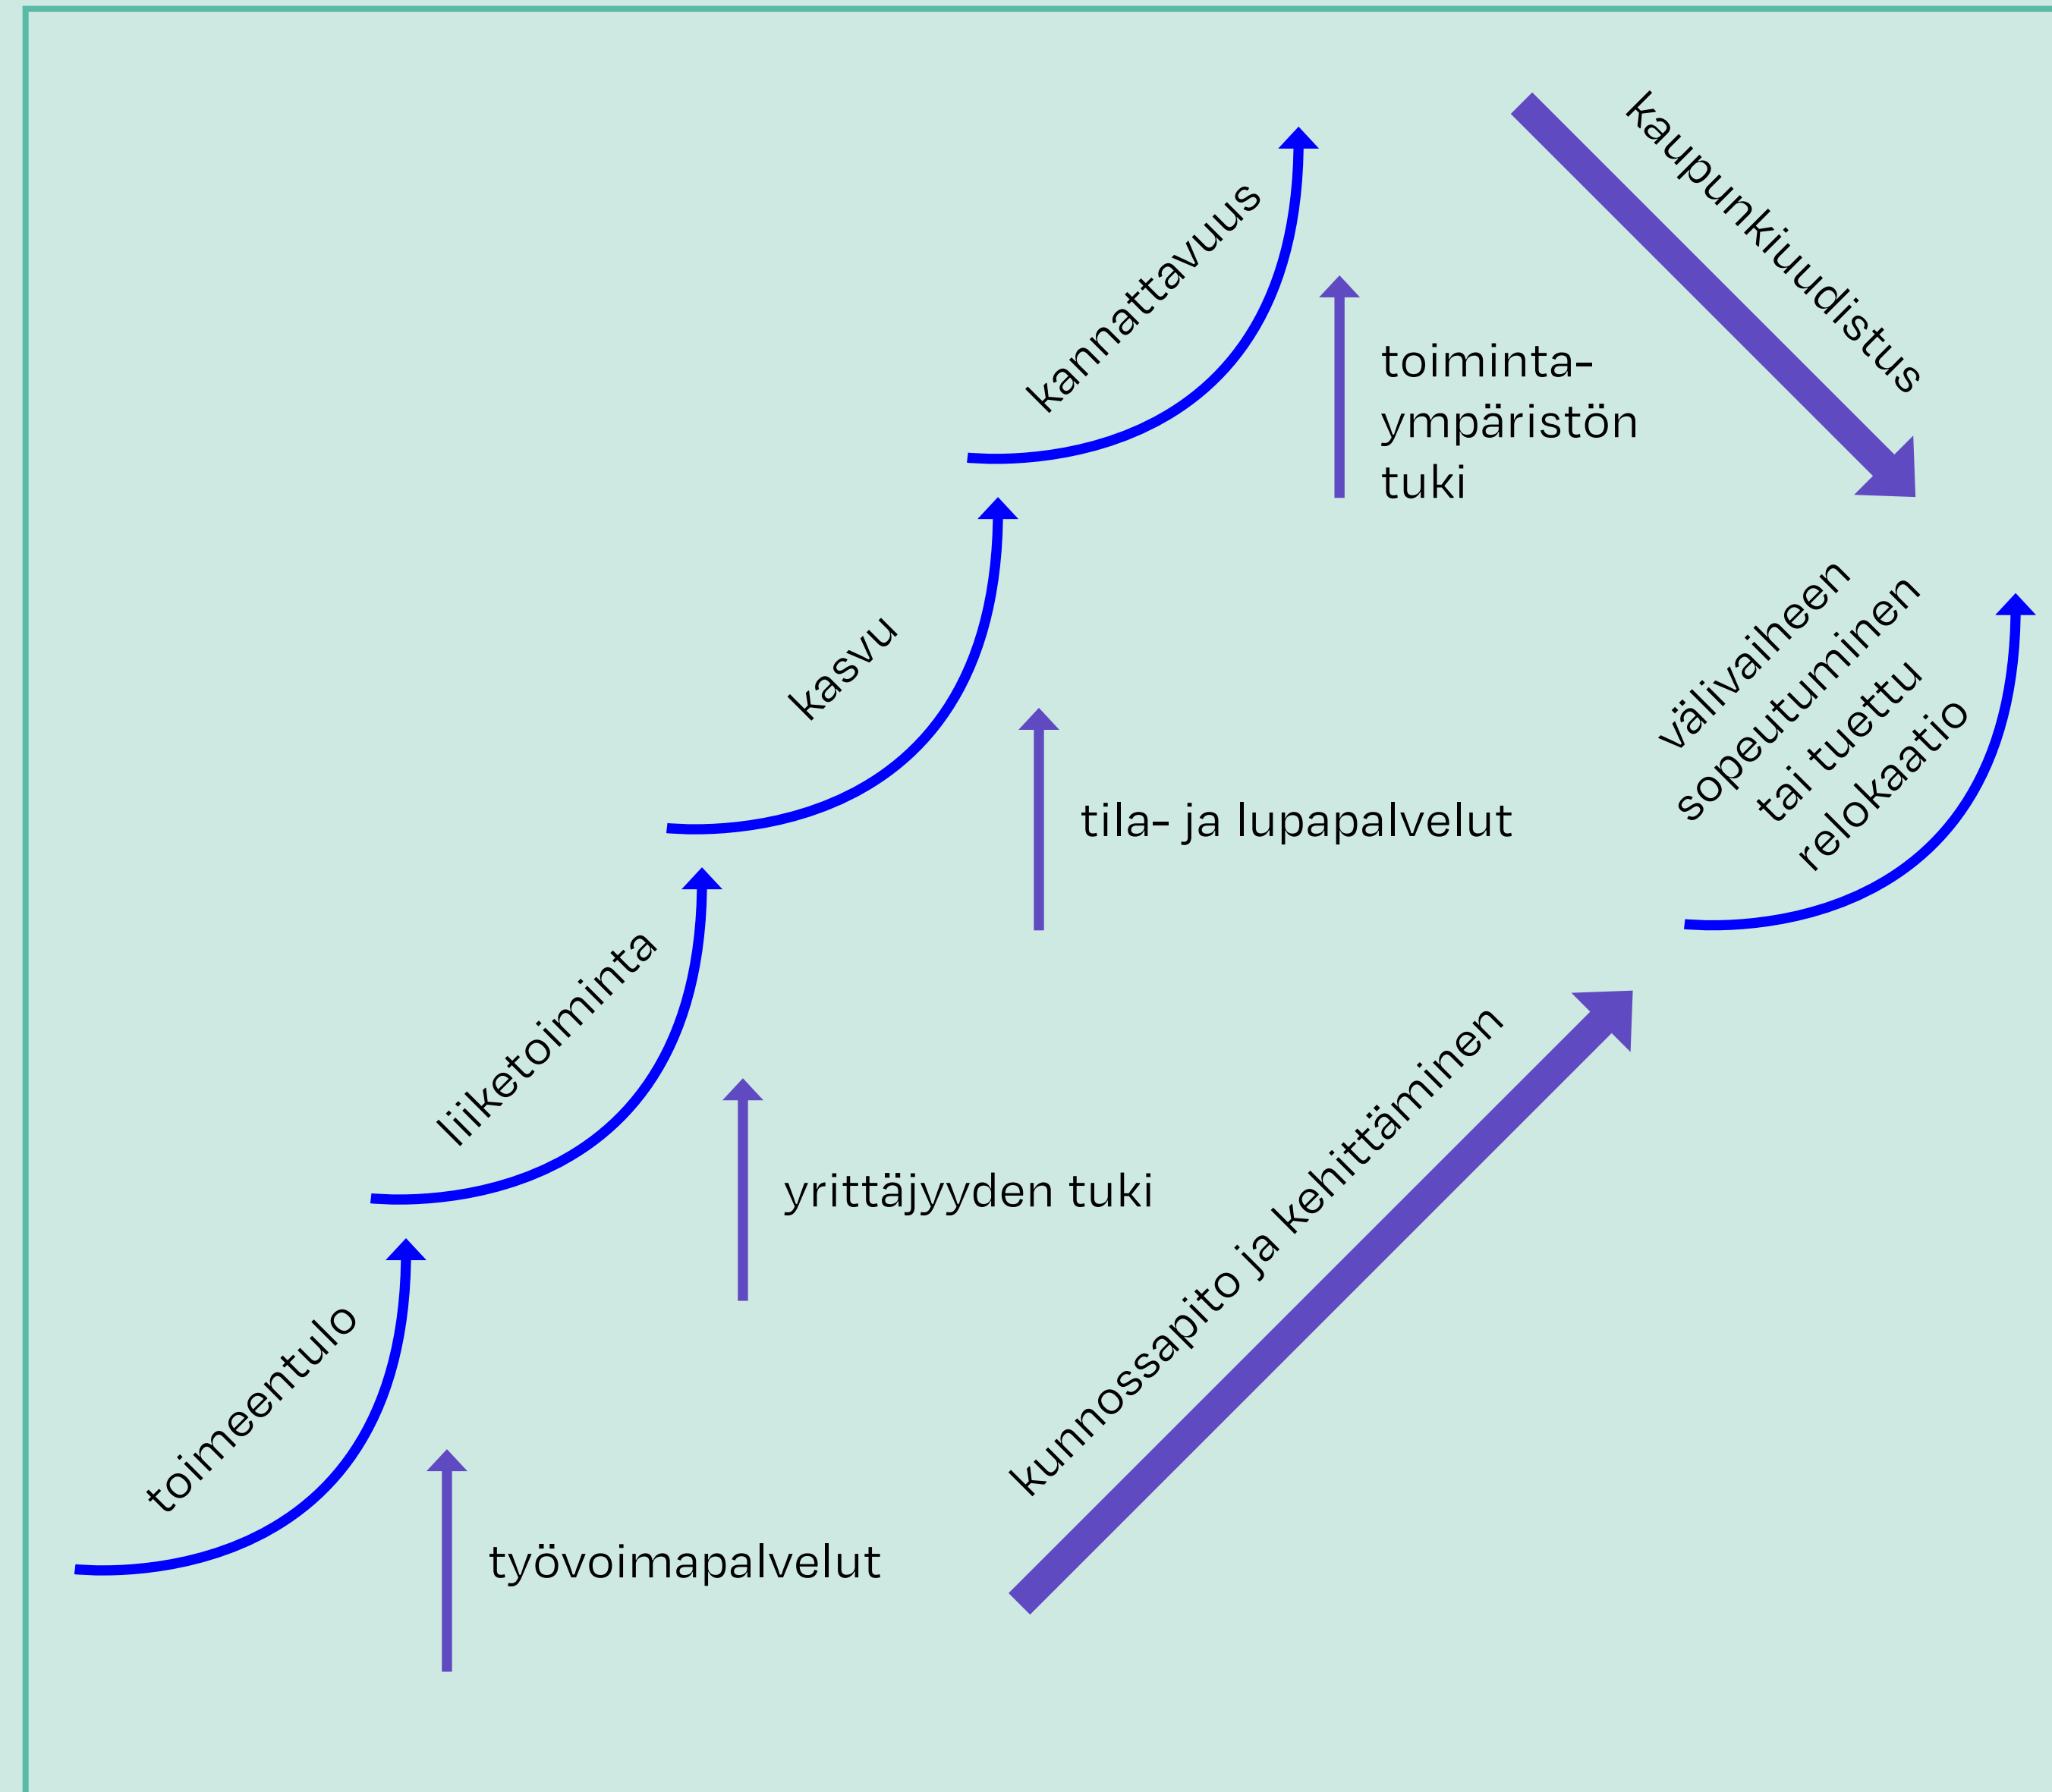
kaupunkiuudistus

kannattavuus

toiminta-
ympäristön
tuki

kasvu

välivaiheen
sopeutuminen
tai tuettu
relokaatio

tila- ja lupapalvelut

liiketoiminta

yrittäjyyden tuki

kunnossapito ja kehittäminen

toimeentulo

työvoimapalvelut